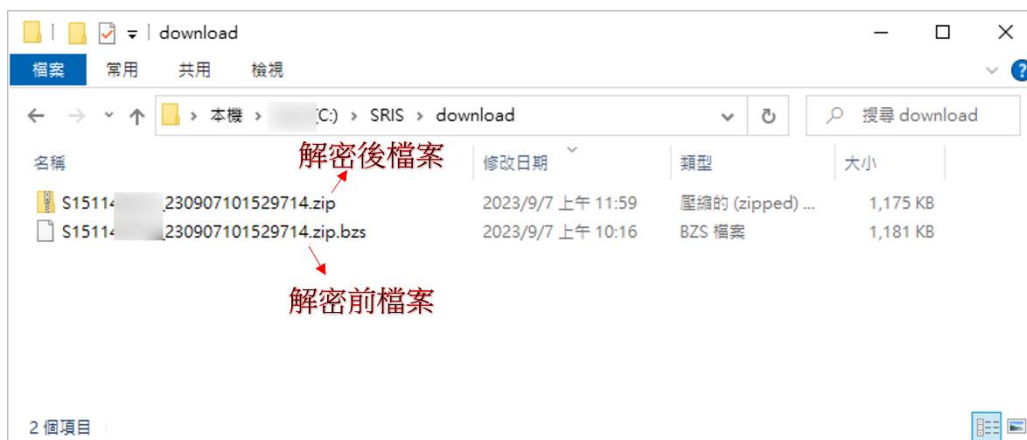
download

檔案 常用 共用 檢視

本機 › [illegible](C:) › SRIS › download

搜尋 download

名稱 解密後檔案 修改日期 類型 大小

| 名稱 | 修改日期 | 類型 | 大小 |
|---|---|---|---|
| S15114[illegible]_230907101529714.zip | 2023/9/7 上午 11:59 | 壓縮的 (zipped) ... | 1,175 KB |
| S15114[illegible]_230907101529714.zip.bzs | 2023/9/7 上午 10:16 | BZS 檔案 | 1,181 KB |

解密前檔案

2 個項目